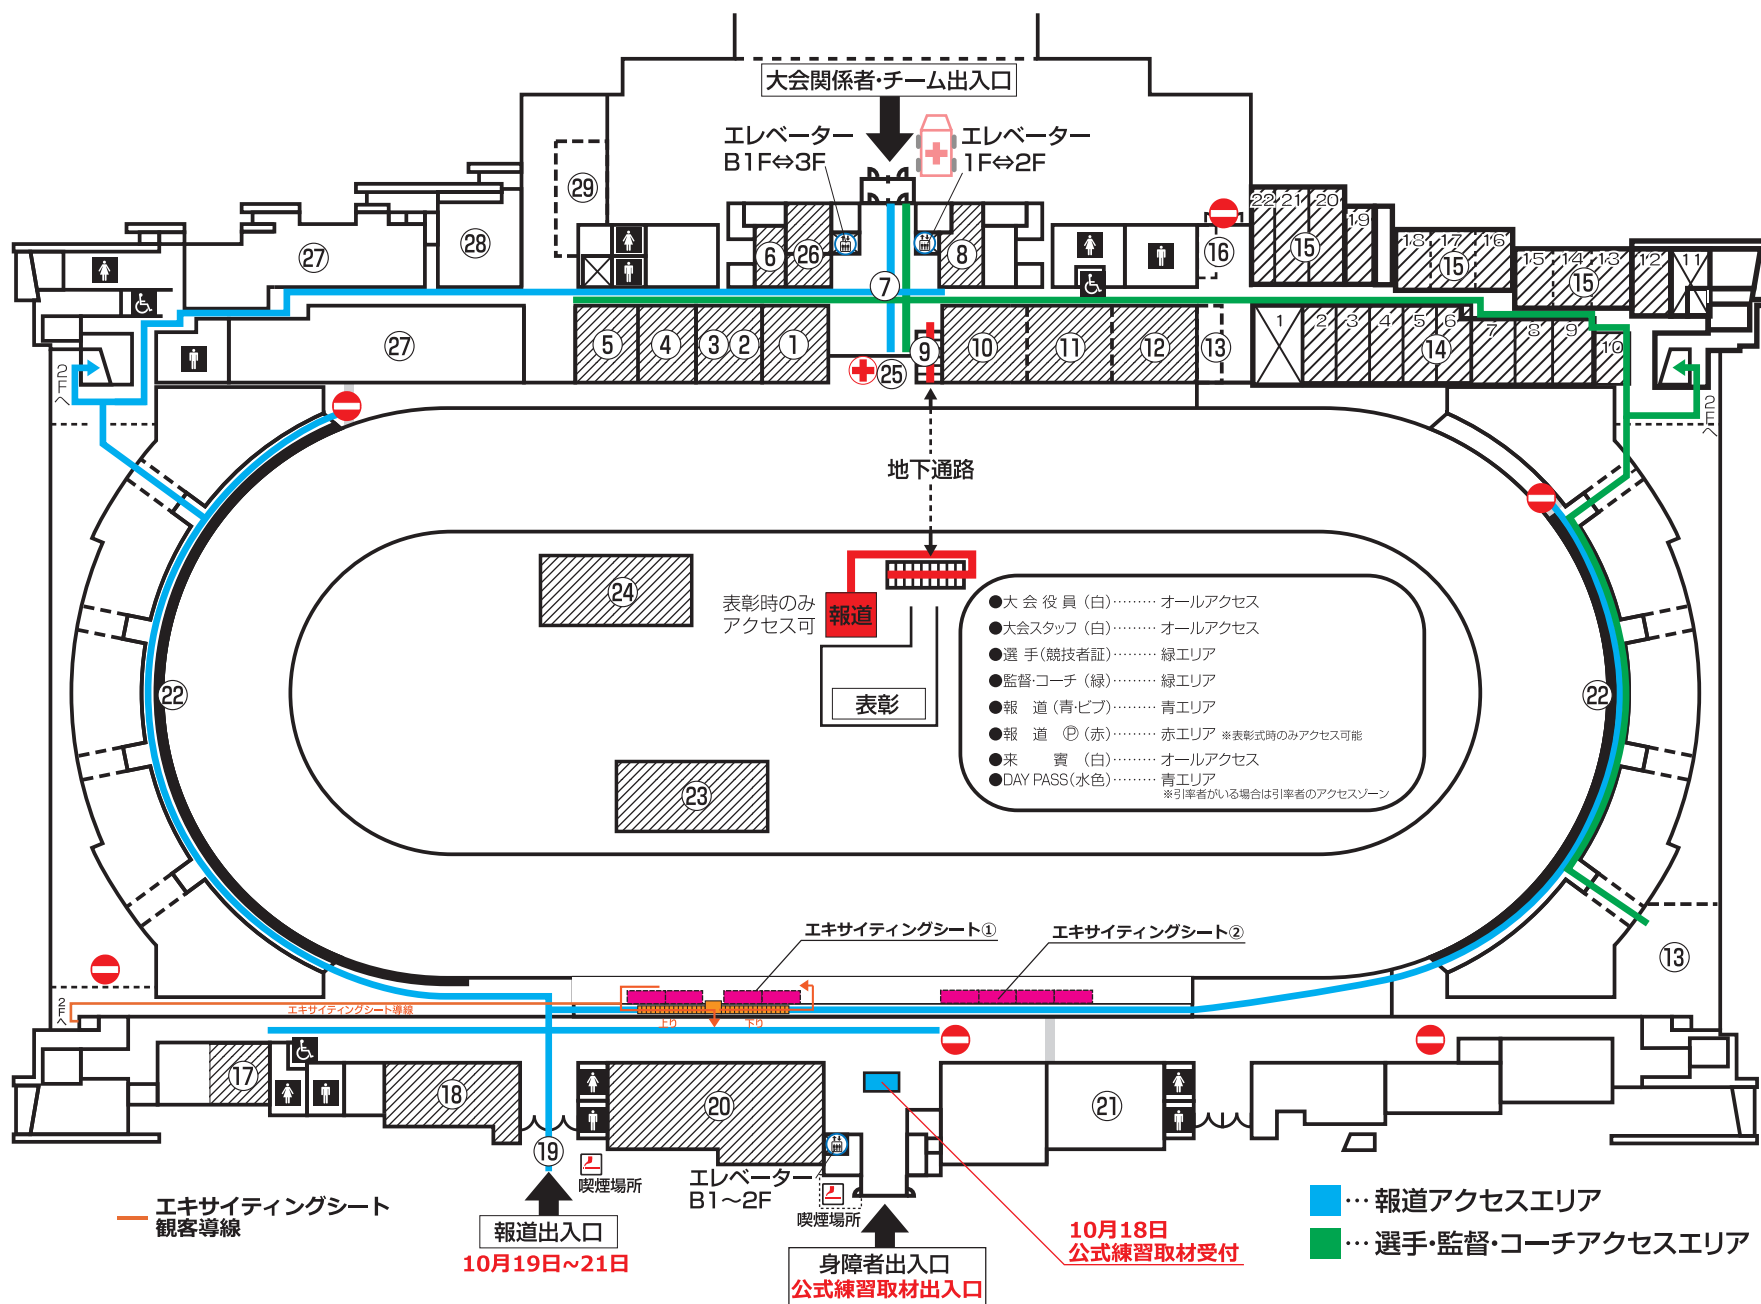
大会関係者·チーム出入口

エレベーター
B1F⇔3F

エレベーター
1F⇔2F

29
28
27
26
6
7
8
16
22 21 20
19
15
18 17 16
15
15 14 13
15
12 11
2F へ
27
5 4 3 2 1
25
9
10 11 12 13
1 2 3 4 5 6
14
7 8 9
10
2F へ

地下通路

24
表彰時のみ
アクセス可
報道
表彰
23
22
22

●大会役員（白）········· オールアクセス
●大会スタッフ（白）········· オールアクセス
●選 手（競技者証）········· 緑エリア
●監督·コーチ（緑）········· 緑エリア
●報 道（青·ビブ）········· 青エリア
●報 道 Ⓟ（赤）········· 赤エリア ※表彰式時のみアクセス可能
●来 賓（白）········· オールアクセス
●DAY PASS（水色）········· 青エリア
※引率者がいる場合は引率者のアクセスゾーン

13
エキサイティングシート①
エキサイティングシート②
2F へ
エキサイティングシート導線
下り
下り

17
18
20
21
19
喫煙場所
エレベーター
B1〜2F
喫煙場所

エキサイティングシート
観客導線

報道出入口
10月19日〜21日

身障者出入口
公式練習取材出入口

10月18日
公式練習取材受付

…報道アクセスエリア
…選手·監督·コーチアクセスエリア